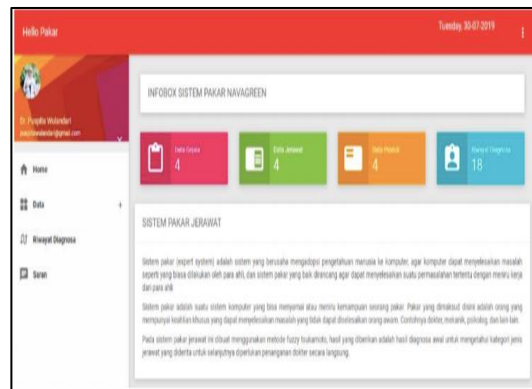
Hello Pakar

Tuesday, 30-07-2019

Dr. Puspita Wulandari
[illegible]@gmail.com

Home

Data

Riwayat Diagnosa

Saran

INFOBOX SISTEM PAKAR NAVAGREEN

Data Gejala
4

Data Jerawat
4

Data Produk
4

Riwayat Diagnosa
18

SISTEM PAKAR JERAWAT

Sistem pakar (expert system) adalah sistem yang berusaha mengadopsi pengetahuan manusia ke komputer, agar komputer dapat menyelesaikan masalah seperti yang biasa dilakukan oleh para ahli, dan sistem pakar yang baik dirancang agar dapat menyelesaikan suatu permasalahan tertentu dengan meniru kerja dari para ahli.

Sistem pakar adalah suatu sistem komputer yang bisa menyamai atau meniru kemampuan seorang pakar. Pakar yang dimaksud disini adalah orang yang mempunyai keahlian khusus yang dapat menyelesaikan masalah yang tidak dapat diselesaikan orang awam. Contohnya dokter, mekanik, psikolog, dan lain-lain.

Pada sistem pakar jerawat ini dibuat menggunakan metode fuzzy tsukamoto, hasil yang diberikan adalah hasil diagnosa awal untuk mengetahui kategori jenis jerawat yang diderita untuk selanjutnya diperlukan penanganan dokter secara langsung.